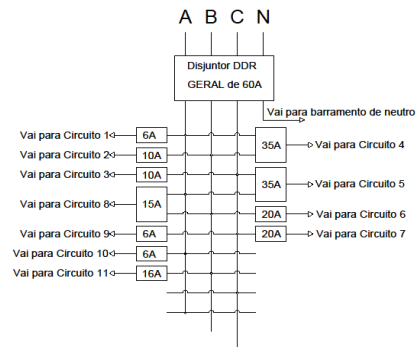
A B C N

Disjuntor DDR GERAL de 60A

Vai para barramento de neutro

Vai para Circuito 1
6A
Vai para Circuito 2
10A
Vai para Circuito 3
10A
Vai para Circuito 8
15A
Vai para Circuito 9
6A
Vai para Circuito 10
6A
Vai para Circuito 11
16A

35A
Vai para Circuito 4
35A
Vai para Circuito 5
20A
Vai para Circuito 6
20A
Vai para Circuito 7